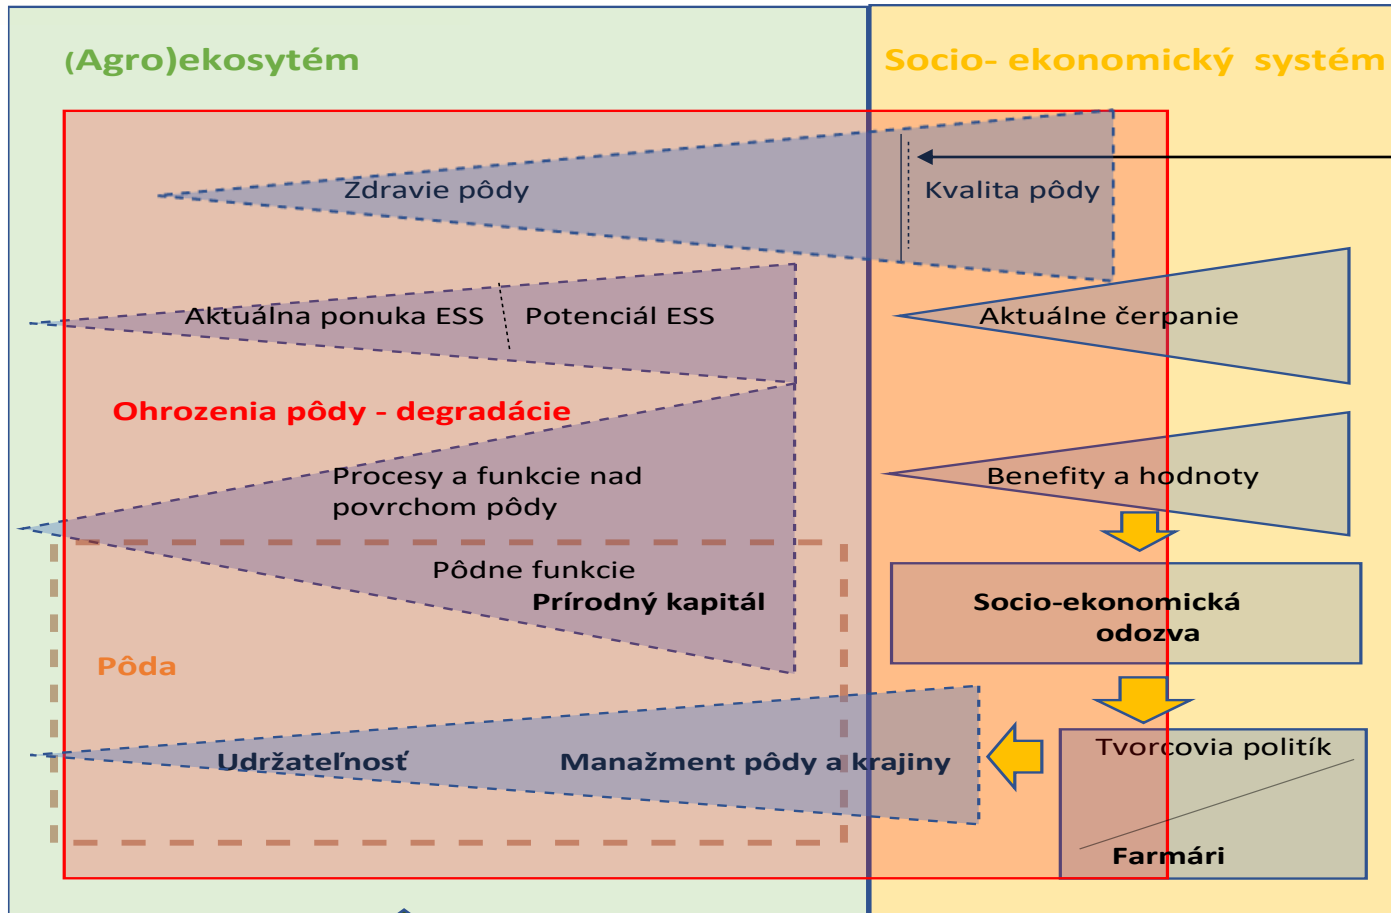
(Agro)ekosytém

Socio- ekonomický systém

Zdravie pôdy

Kvalita pôdy

Aktuálna ponuka ESS

Potenciál ESS

Aktuálne čerpanie

Ohrozenia pôdy - degradácie

Procesy a funkcie nad povrchom pôdy

Benefity a hodnoty

Pôdne funkcie

Prírodný kapitál

Socio-ekonomická odozva

Pôda

Udržateľnosť

Manažment pôdy a krajiny

Tvorcovia politík

Farmári